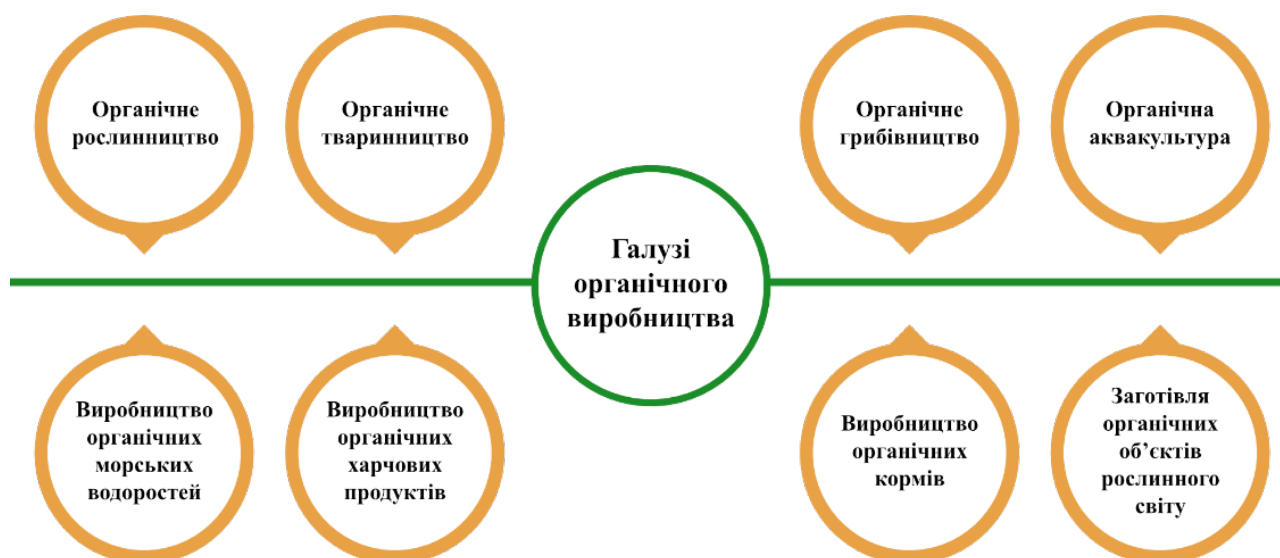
Органічне рослинництво

Органічне тваринництво

Органічне грибівництво

Органічна аквакультура

Галузі органічного виробництва

Виробництво органічних морських водоростей

Виробництво органічних харчових продуктів

Виробництво органічних кормів

Заготівля органічних об'єктів рослинного світу